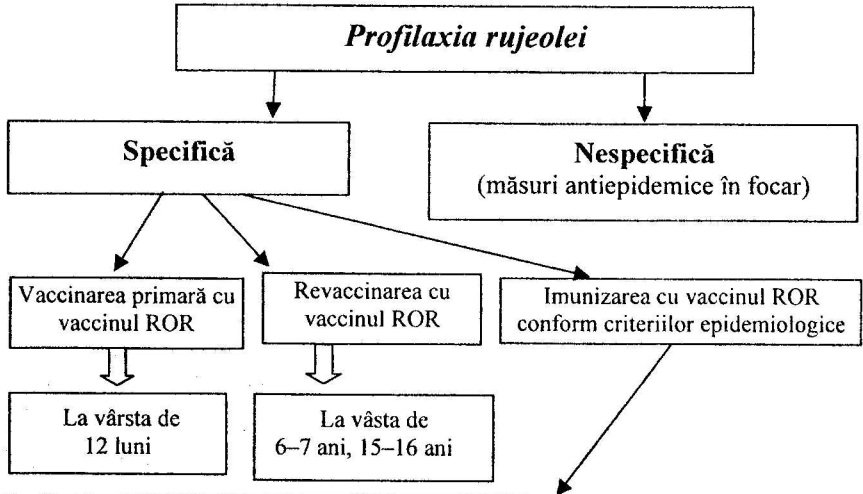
Profilaxia rujeolei

Specifică

Nespecifică
(măsuri antiepidemice în focar)

Vaccinarea primară cu vaccinul ROR

Revaccinarea cu vaccinul ROR

Imunizarea cu vaccinul ROR conform criteriilor epidemiologice

La vârsta de 12 luni

La vâsta de 6–7 ani, 15–16 ani